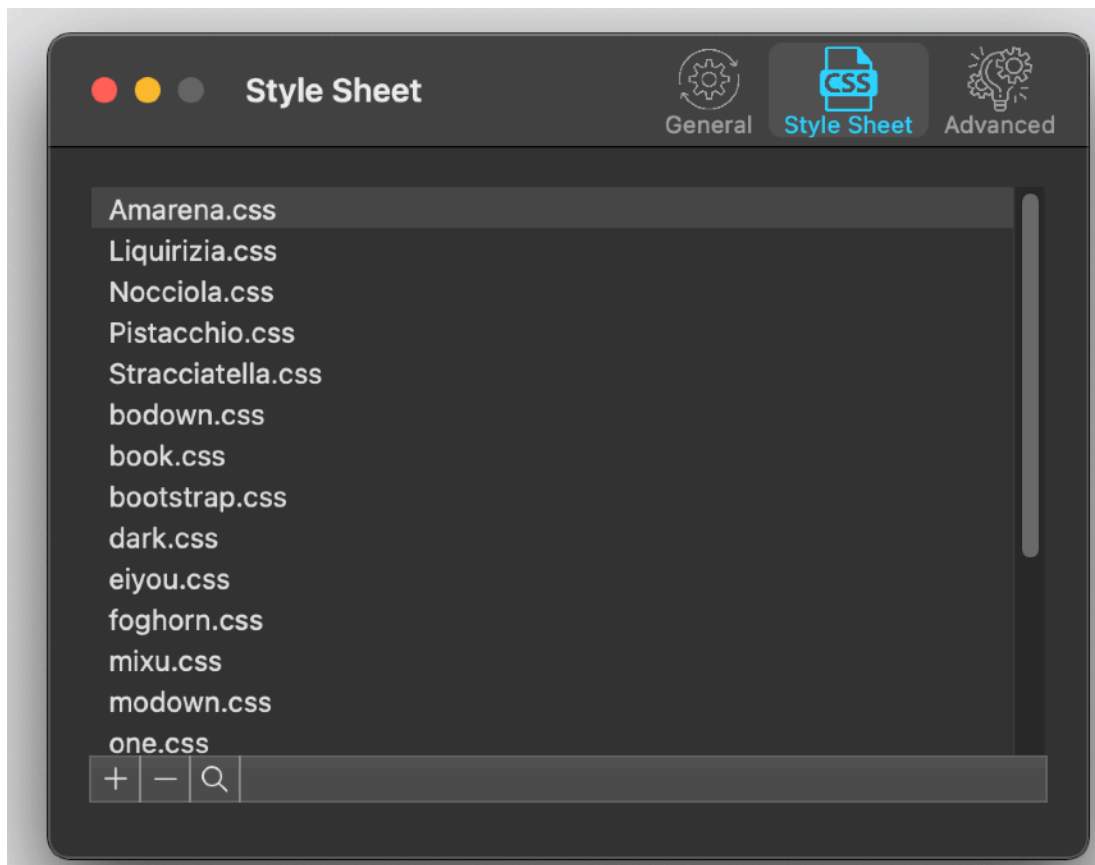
Style Sheet

CSS

General

Style Sheet

Advanced

Amarena.css
Liquirizia.css
Nocciola.css
Pistacchio.css
Stracciatella.css
bodown.css
book.css
bootstrap.css
dark.css
eiyou.css
foghorn.css
mixu.css
modown.css
one.css

+ −